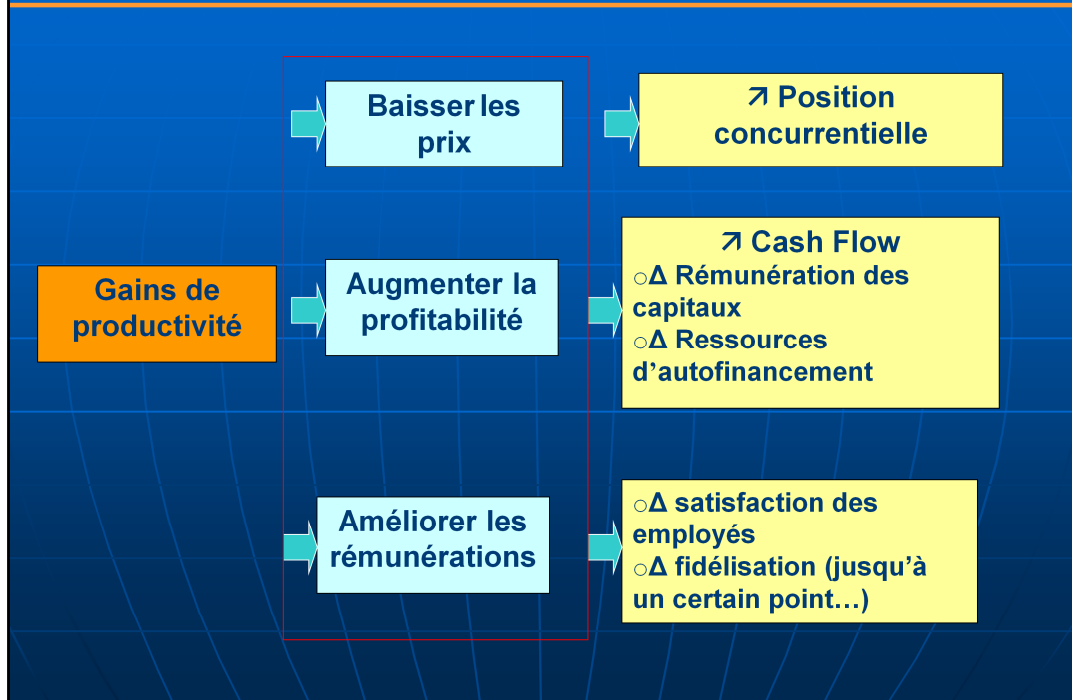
Baisser les prix

↗ Position concurrentielle

Gains de productivité

Augmenter la profitabilité

↗ Cash Flow
o$\Delta$ Rémunération des capitaux
o$\Delta$ Ressources d'autofinancement

Améliorer les rémunérations

o$\Delta$ satisfaction des employés
o$\Delta$ fidélisation (jusqu'à un certain point…)